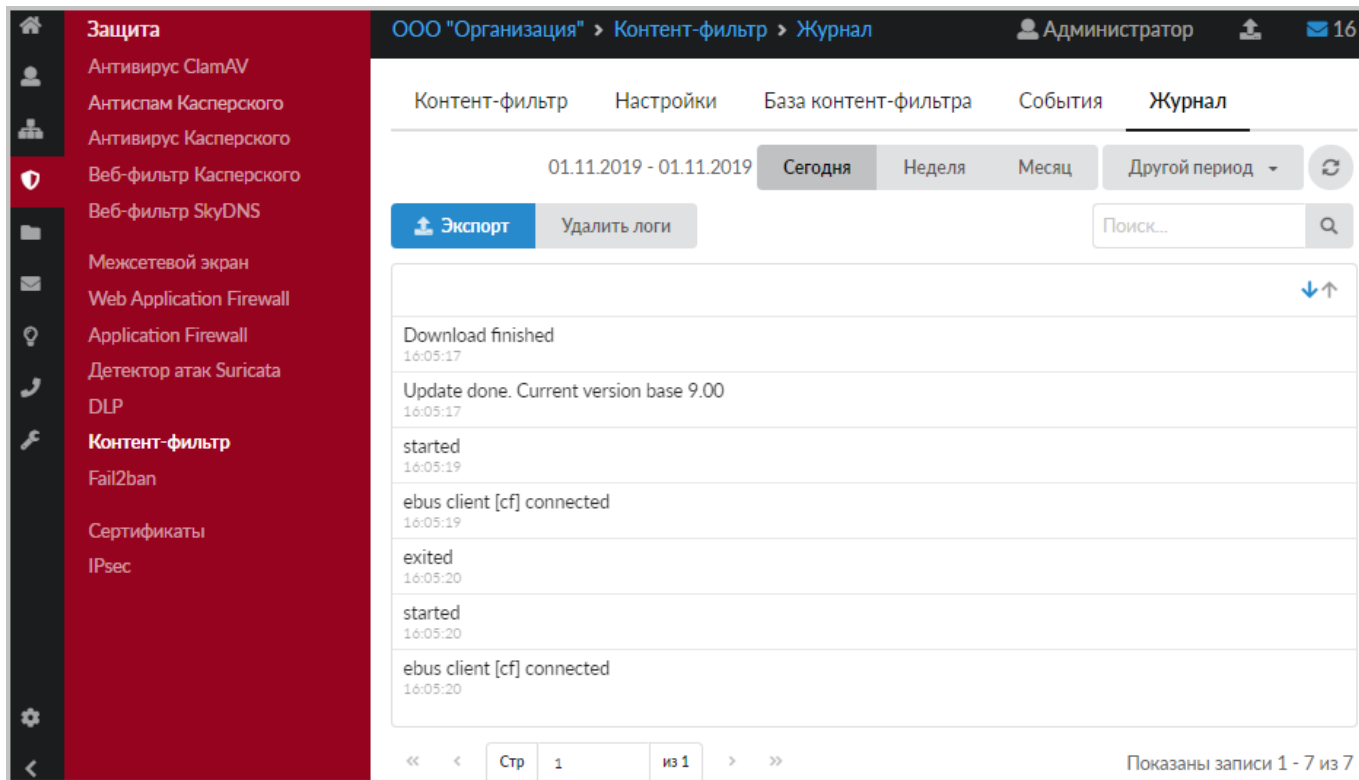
Защита
Антивирус ClamAV
Антиспам Касперского
Антивирус Касперского
Веб-фильтр Касперского
Веб-фильтр SkyDNS

Межсетевой экран
Web Application Firewall
Application Firewall
Детектор атак Suricata
DLP
Контент-фильтр
Fail2ban

Сертификаты
IPsec

ООО "Организация" > Контент-фильтр > Журнал

Администратор

16

Контент-фильтр
Настройки
База контент-фильтра
События
Журнал

01.11.2019 - 01.11.2019
Сегодня
Неделя
Месяц
Другой период

Экспорт
Удалить логи
Поиск...

Download finished
16:05:17
Update done. Current version base 9.00
16:05:17
started
16:05:19
ebus client [cf] connected
16:05:19
exited
16:05:20
started
16:05:20
ebus client [cf] connected
16:05:20

« ‹ Стр 1 из 1 › »
Показаны записи 1 - 7 из 7